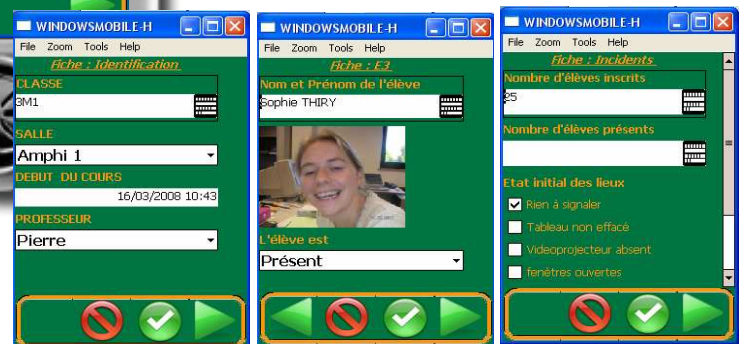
WINDOWSMOBILE-H
File Zoom Tools Help
Fiche : Identification
CLASSE
3M1
SALLE
Amphi 1
DEBUT DU COURS
16/03/2008 10:43
PROFESSEUR
Pierre

WINDOWSMOBILE-H
File Zoom Tools Help
Fiche : E3
Nom et Prénom de l'élève
Sophie THIRY
L'élève est
Présent

WINDOWSMOBILE-H
File Zoom Tools Help
Fiche : Incidents
Nombre d'élèves inscrits
25
Nombre d'élèves présents
Etat initial des lieux
Rien à signaler
Tableau non effacé
Videoprojecteur absent
fenêtres ouvertes